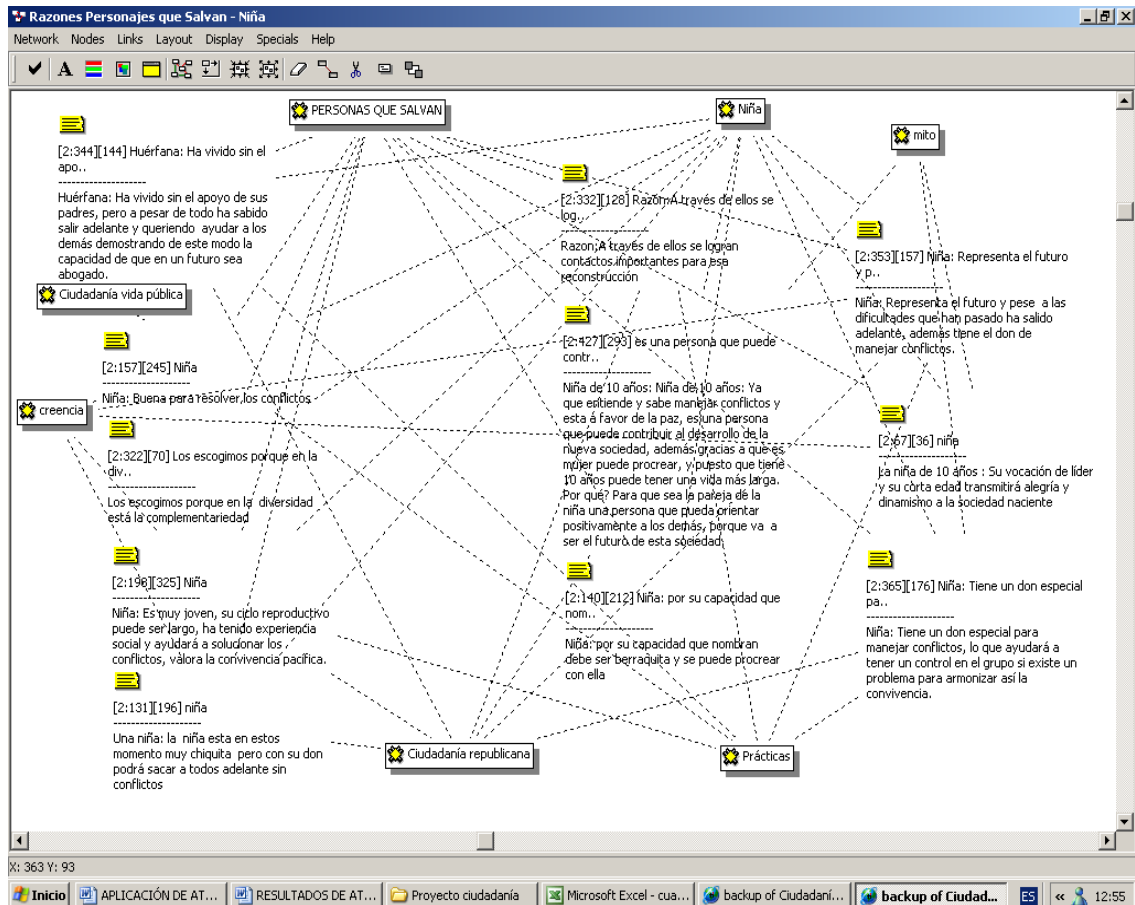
Razones Personajes que Salvan - Niña

Network Nodes Links Layout Display Specials Help

PERSONAS QUE SALVAN

Niña

mito

[2:344][144] Huérfana: Ha vivido sin el apo..
--------------------
Huérfana: Ha vivido sin el apoyo de sus padres, pero a pesar de todo ha sabido salir adelante y queriendo ayudar a los demás demostrando de este modo la capacidad de que en un futuro sea abogado.

[2:332][128] Razon A través de ellos se log..
--------------------
Razon, A través de ellos se logran contactos importantes para esa reconstrucción

[2:353][157] Niña: Representa el futuro y p..
--------------------
Niña: Representa el futuro y pese a las dificultades que han pasado ha salido adelante, ademas tiene el don de manejar conflictos.

Ciudadanía vida pública

[2:157][245] Niña
--------------------
Niña: Buena para resolver los conflictos

creencia

[2:427][293] es una persona que puede contr..
--------------------
Niña de 10 años: Niña de 10 años: Ya que entiende y sabe manejar conflictos y esta á favor de la paz, es una persona que puede contribuir al desarrollo de la nueva sociedad, además gracias a que es mujer puede procrear, y puesto que tiene 10 años puede tener una vida más larga. Por qué? Para que sea la pareja de la niña una persona que pueda orientar positivamente a los demás, porque va a ser el futuro de esta sociedad.

[2:67][36] niña
--------------------
La niña de 10 años : Su vocación de líder y su corta edad transmitirá alegría y dinamismo a la sociedad naciente

[2:322][70] Los escogimos porque en la div..
--------------------
Los escogimos porque en la diversidad está la complementariedad

[2:198][325] Niña
--------------------
Niña: Es muy joven, su ciclo reproductivo puede ser largo, ha tenido experiencia social y ayudará a solucionar los conflictos, valora la convivencia pacifica.

[2:140][212] Niña: por su capacidad que nom..
--------------------
Niña: por su capacidad que nombran debe ser berraquita y se puede procrear con ella

[2:365][176] Niña: Tiene un don especial pa..
--------------------
Niña: Tiene un don especial para manejar conflictos, lo que ayudará a tener un control en el grupo si existe un problema para armonizar así la convivencia.

[2:131][196] niña
--------------------
Una niña: la niña esta en estos momento muy chiquita pero con su don podrá sacar a todos adelante sin conflictos

Ciudadanía republicana

Prácticas

X: 363 Y: 93

Inicio | APLICACIÓN DE AT... | RESULTADOS DE AT... | Proyecto ciudadanía | Microsoft Excel - cua... | backup of Ciudadaní... | backup of Ciudad... | ES | 12:55